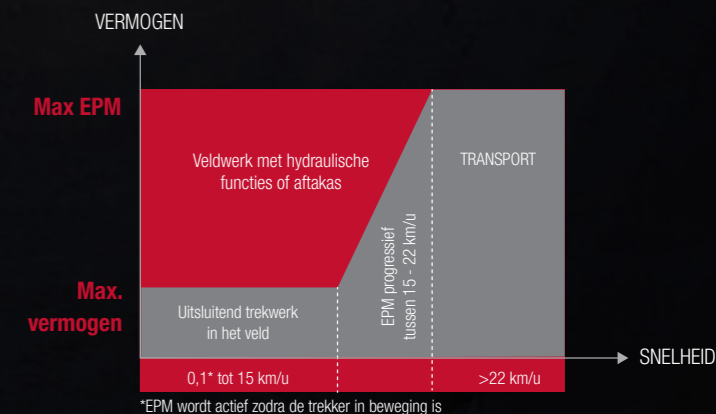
VERMOGEN

Max EPM

Veldwerk met hydraulische functies of aftakas

TRANSPORT

EPM progressief tussen 15 - 22 km/u

Max. vermogen

Uitsluitend trekwerk in het veld

SNELHEID

0,1* tot 15 km/u

>22 km/u

*EPM wordt actief zodra de trekker in beweging is